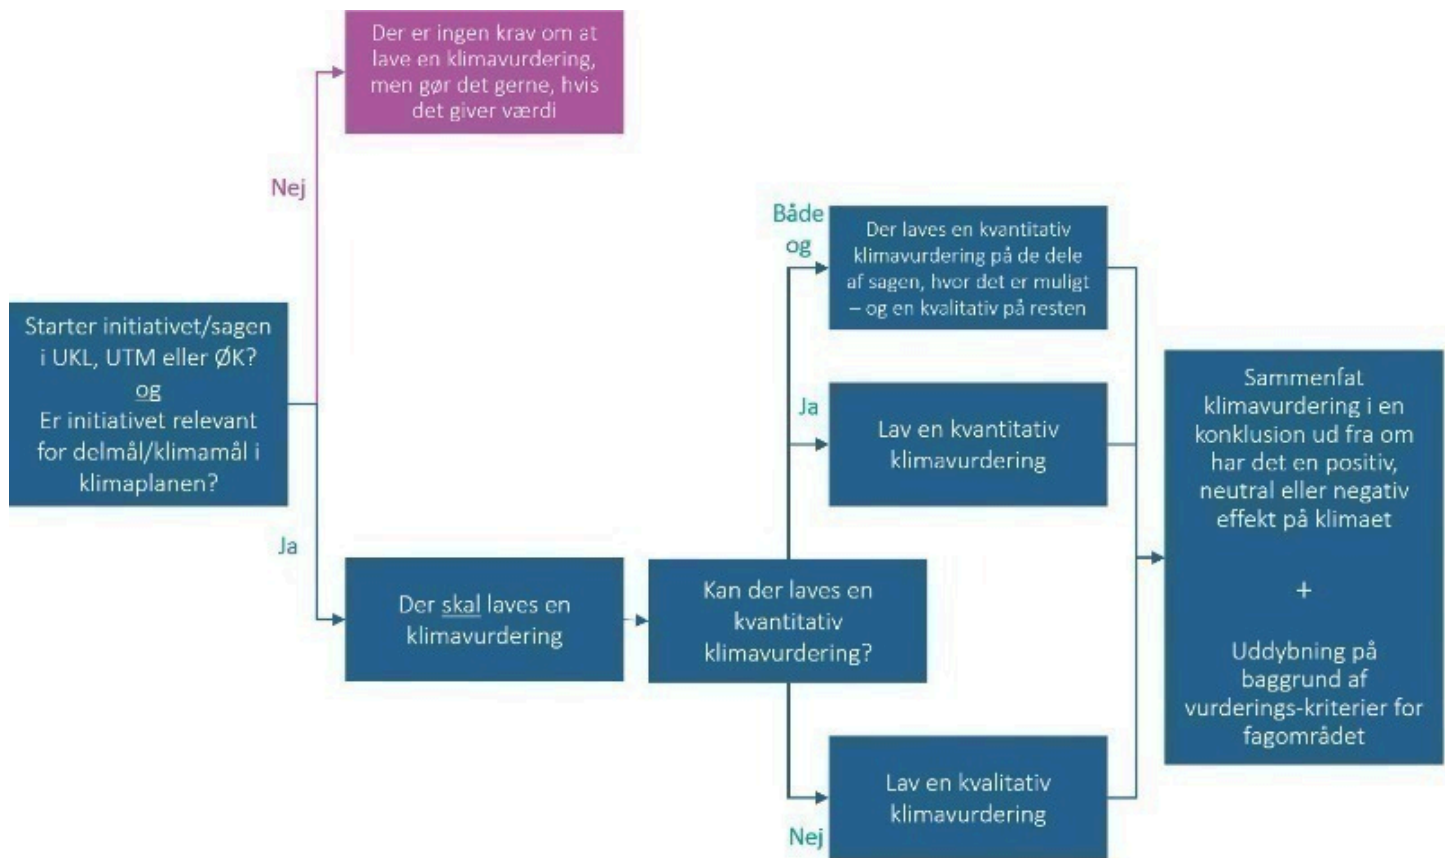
Starter initiativet/sagen i UKL, UTM eller ØK?
og
Er initiativet relevant for delmål/klimamål i klimaplanen?

Nej

Der er ingen krav om at lave en klimavurdering, men gør det gerne, hvis det giver værdi

Ja

Der skal laves en klimavurdering

Kan der laves en kvantitativ klimavurdering?

Både og

Der laves en kvantitativ klimavurdering på de dele af sagen, hvor det er muligt – og en kvalitativ på resten

Ja

Lav en kvantitativ klimavurdering

Nej

Lav en kvalitativ klimavurdering

Sammenfat klimavurdering i en konklusion ud fra om har det en positiv, neutral eller negativ effekt på klimaet

+

Uddybning på baggrund af vurderings-kriterier for fagområdet